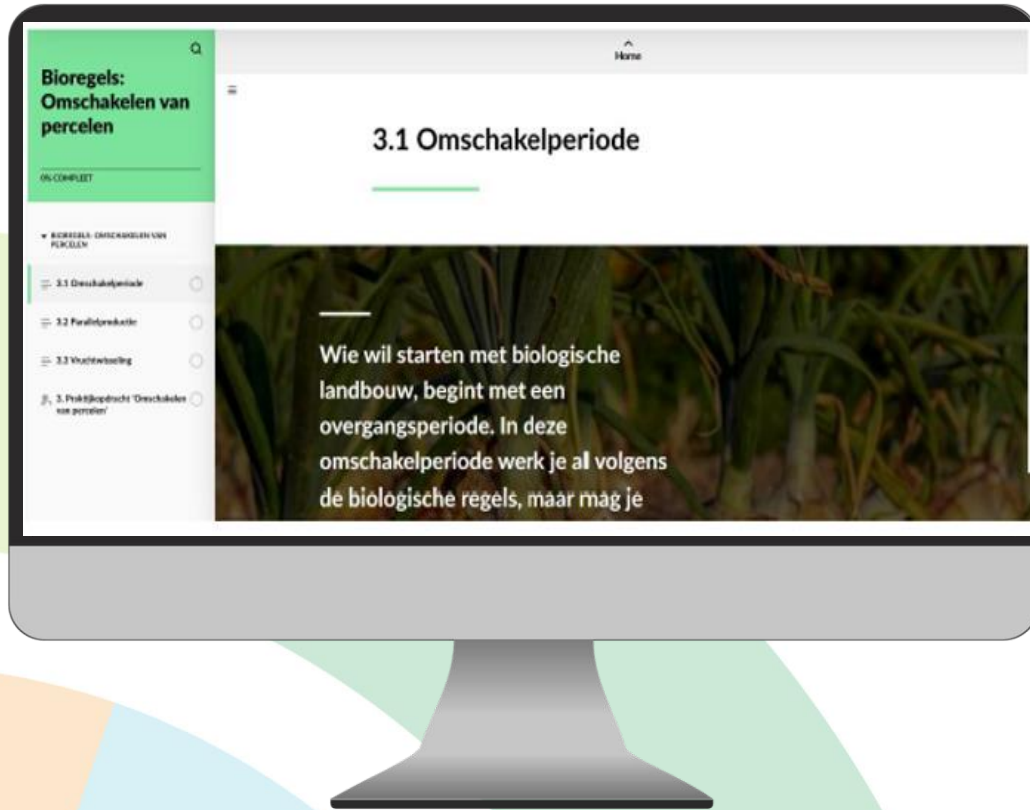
Bioregels: Omschakelen van percelen

0% COMPLEET

▾ BIOREGELS: OMSCHAKELEN VAN PERCELEN

3.1 Omschakelperiode

3.2 Parallelproductie

3.3 Vruchtwisseling

3. Praktijkopdracht 'Omschakelen van percelen'

Home

3.1 Omschakelperiode

Wie wil starten met biologische landbouw, begint met een overgangsperiode. In deze omschakelperiode werk je al volgens de biologische regels, maar mag je